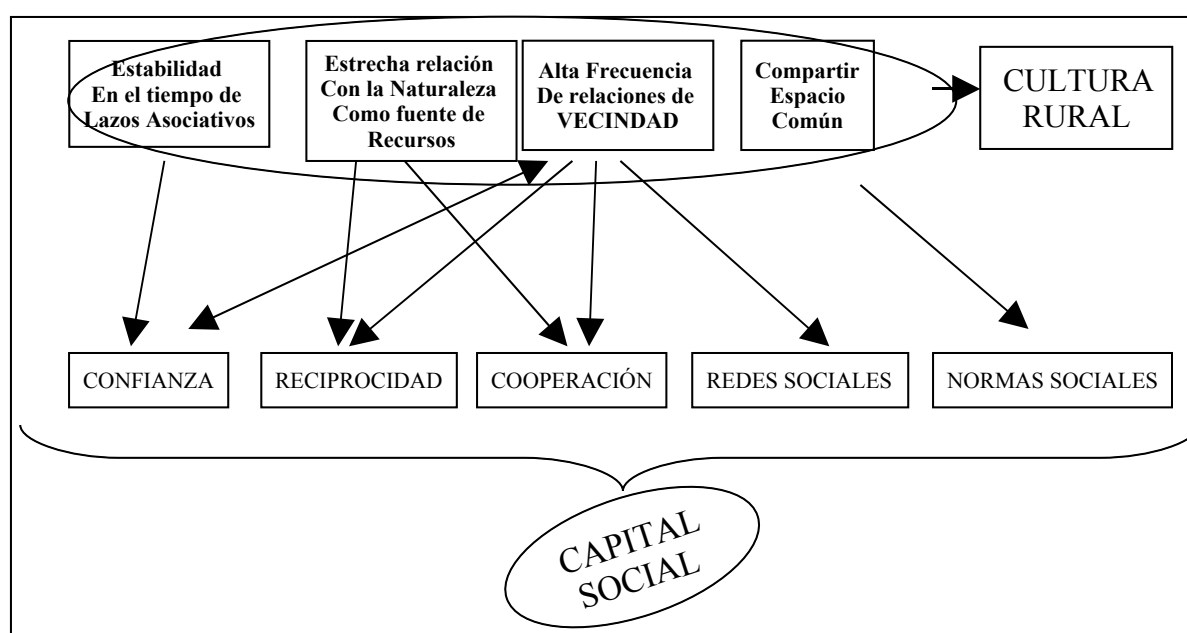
Estabilidad En el tiempo de Lazos Asociativos

Estrecha relación Con la Naturaleza Como fuente de Recursos

Alta Frecuencia De relaciones de VECINDAD

Compartir Espacio Común

CULTURA RURAL

CONFIANZA

RECIPROCIDAD

COOPERACIÓN

REDES SOCIALES

NORMAS SOCIALES

CAPITAL SOCIAL